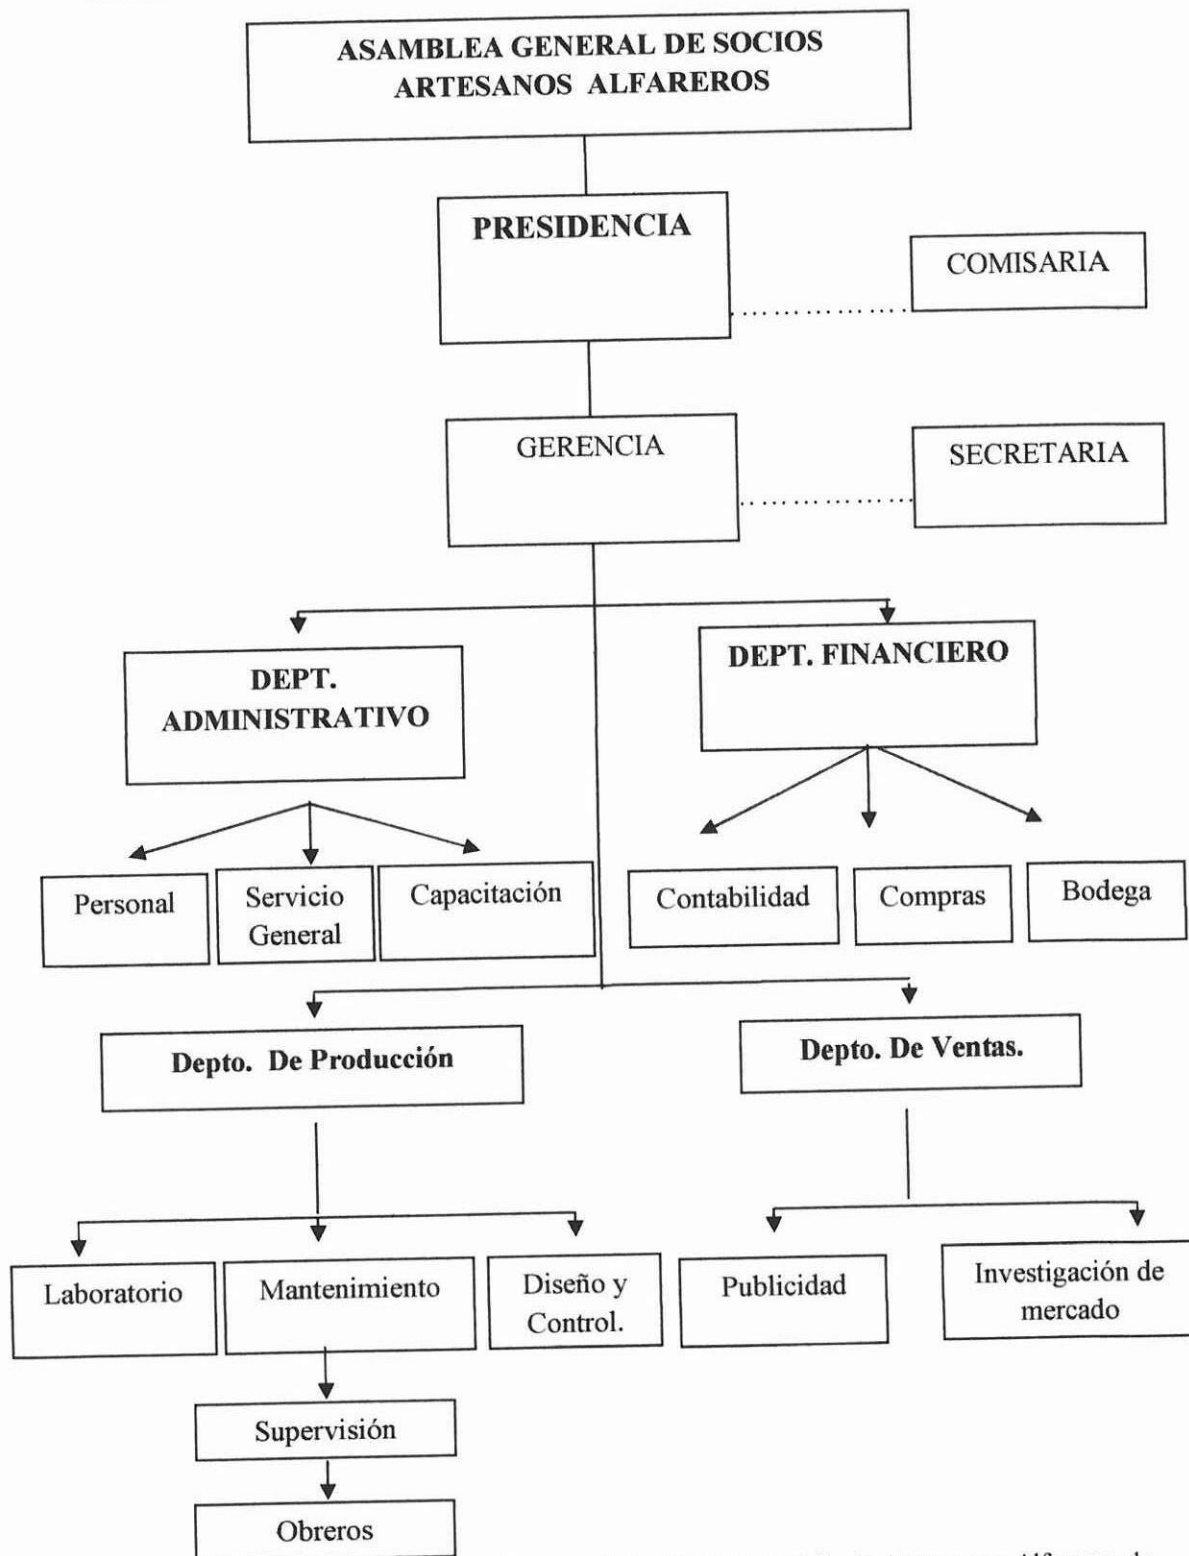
ASAMBLEA GENERAL DE SOCIOS ARTESANOS ALFAREROS

PRESIDENCIA

COMISARIA

GERENCIA

SECRETARIA

DEPT. ADMINISTRATIVO

DEPT. FINANCIERO

Personal

Servicio General

Capacitación

Contabilidad

Compras

Bodega

Depto. De Producción

Depto. De Ventas.

Laboratorio

Mantenimiento

Diseño y Control.

Publicidad

Investigación de mercado

Supervisión

Obreros